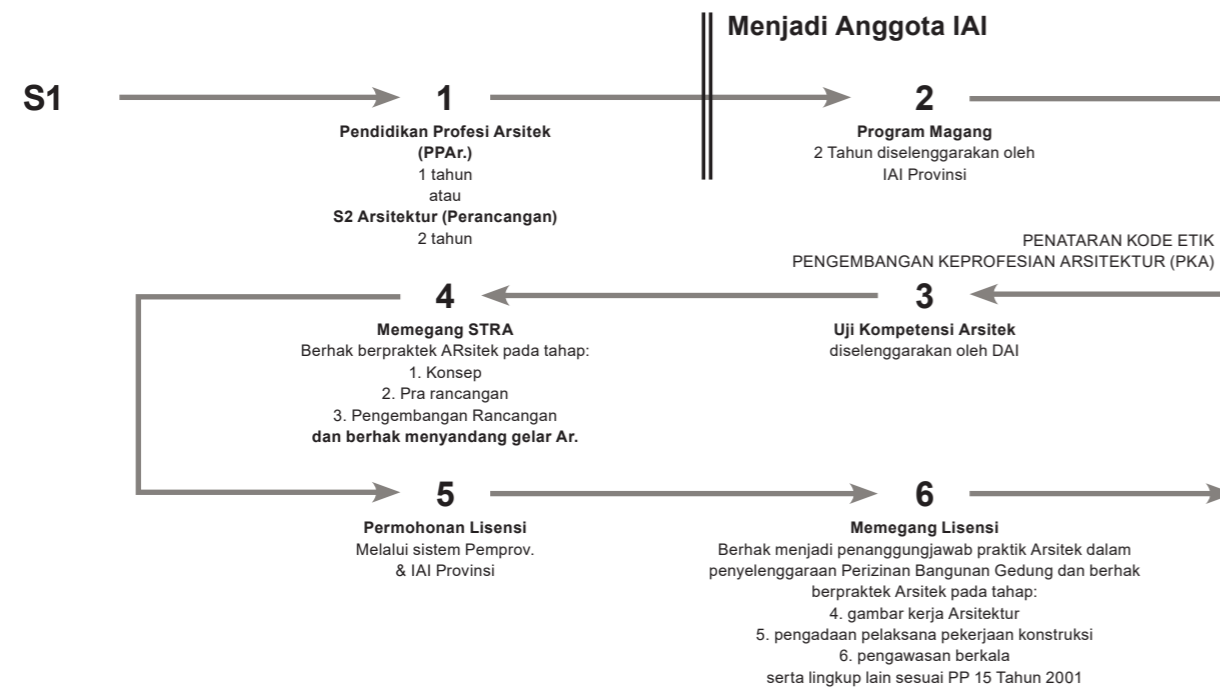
Menjadi Anggota IAI

S1

1
Pendidikan Profesi Arsitek (PPAr.)
1 tahun
atau
S2 Arsitektur (Perancangan)
2 tahun

2
Program Magang
2 Tahun diselenggarakan oleh IAI Provinsi

PENATARAN KODE ETIK
PENGEMBANGAN KEPROFESIAN ARSITEKTUR (PKA)

4
Memegang STRA
Berhak berpraktek ARsitek pada tahap:
1. Konsep
2. Pra rancangan
3. Pengembangan Rancangan
dan berhak menyandang gelar Ar.

3
Uji Kompetensi Arsitek
diselenggarakan oleh DAI

5
Permohonan Lisensi
Melalui sistem Pemprov. & IAI Provinsi

6
Memegang Lisensi
Berhak menjadi penanggungjawab praktik Arsitek dalam penyelenggaraan Perizinan Bangunan Gedung dan berhak berpraktek Arsitek pada tahap:
4. gambar kerja Arsitektur
5. pengadaan pelaksana pekerjaan konstruksi
6. pengawasan berkala
serta lingkup lain sesuai PP 15 Tahun 2001